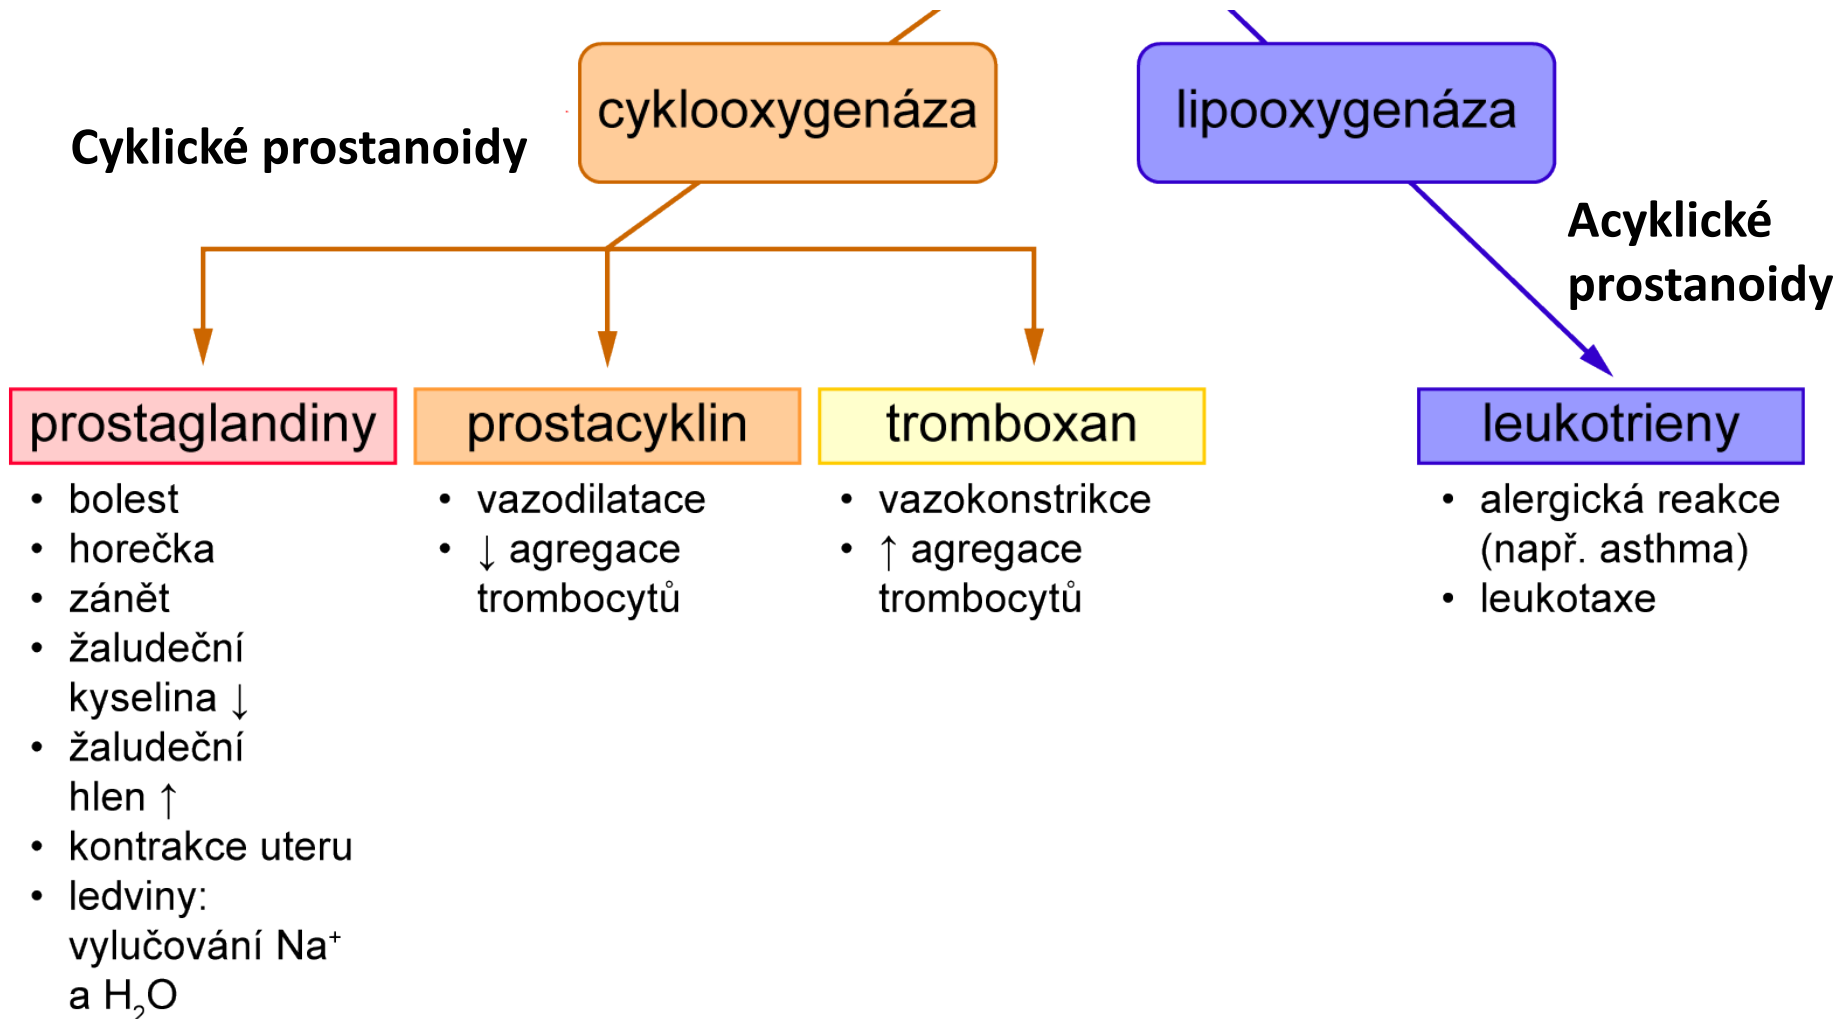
Cyklické prostanoidy

cyklooxygenáza

lipooxygenáza

Acyklické prostanoidy

prostaglandiny
- bolest
- horečka
- zánět
- žaludeční kyselina ↓
- žaludeční hlen ↑
- kontrakce uteru
- ledviny: vylučování $Na^+$ a $H_2O$

prostacyklin
- vazodilatace
- ↓ agregace trombocytů

tromboxan
- vazokonstrikce
- ↑ agregace trombocytů

leukotrieny
- alergická reakce (např. asthma)
- leukotaxe